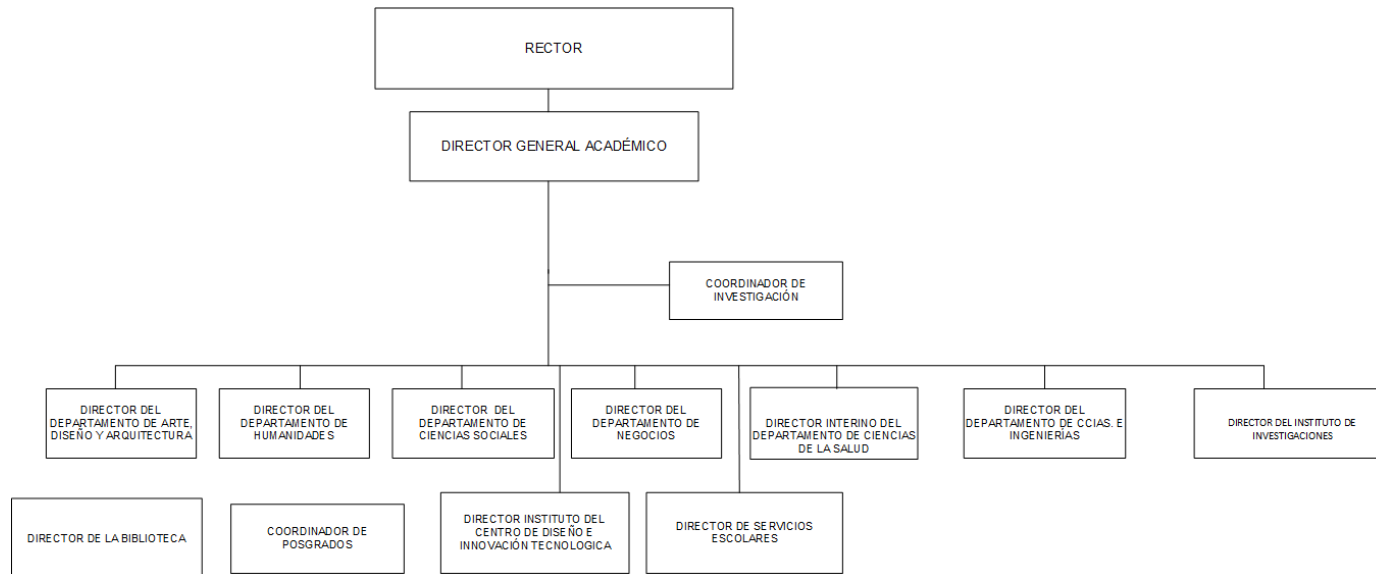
RECTOR

DIRECTOR GENERAL ACADÉMICO

COORDINADOR DE INVESTIGACIÓN

DIRECTOR DEL DEPARTAMENTO DE ARTE, DISEÑO Y ARQUITECTURA

DIRECTOR DEL DEPARTAMENTO DE HUMANIDADES

DIRECTOR DEL DEPARTAMENTO DE CIENCIAS SOCIALES

DIRECTOR DEL DEPARTAMENTO DE NEGOCIOS

DIRECTOR INTERINO DEL DEPARTAMENTO DE CIENCIAS DE LA SALUD

DIRECTOR DEL DEPARTAMENTO DE CCIAS. E INGENIERÍAS

DIRECTOR DEL INSTITUTO DE INVESTIGACIONES

DIRECTOR DE LA BIBLIOTECA

COORDINADOR DE POSGRADOS

DIRECTOR INSTITUTO DEL CENTRO DE DISEÑO E INNOVACIÓN TECNOLOGICA

DIRECTOR DE SERVICIOS ESCOLARES